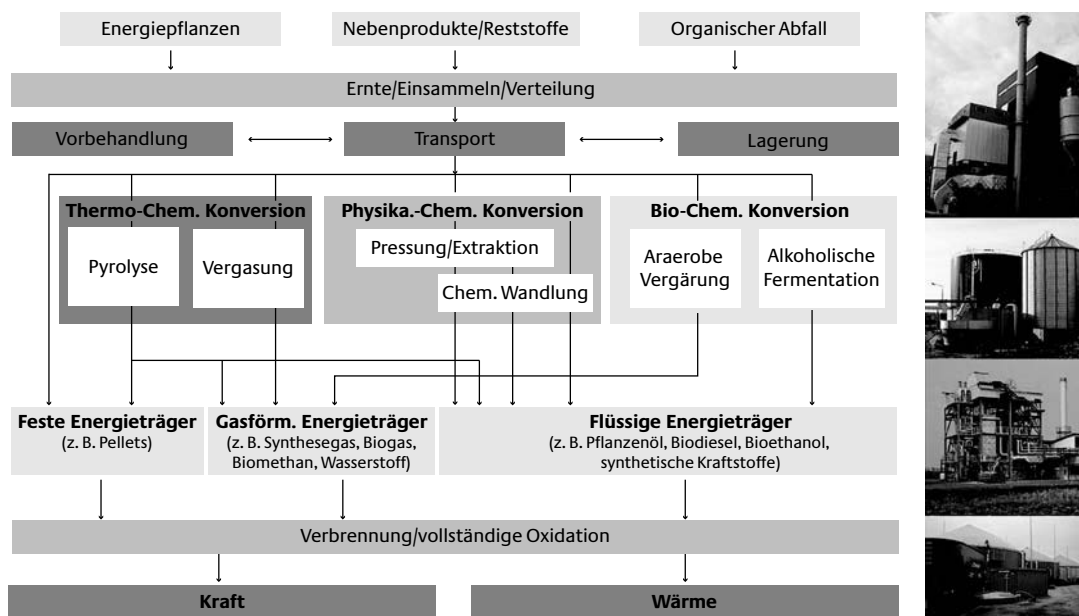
Energiepflanzen

Nebenprodukte/Reststoffe

Organischer Abfall

Ernte/Einsammeln/Verteilung

Vorbehandlung

Transport

Lagerung

Thermo-Chem. Konversion

Pyrolyse

Vergasung

Physika.-Chem. Konversion

Pressung/Extraktion

Chem. Wandlung

Bio-Chem. Konversion

Araerobe Vergärung

Alkoholische Fermentation

Feste Energieträger
(z. B. Pellets)

Gasförm. Energieträger
(z. B. Synthesegas, Biogas, Biomethan, Wasserstoff)

Flüssige Energieträger
(z. B. Pflanzenöl, Biodiesel, Bioethanol, synthetische Kraftstoffe)

Verbrennung/vollständige Oxidation

Kraft

Wärme